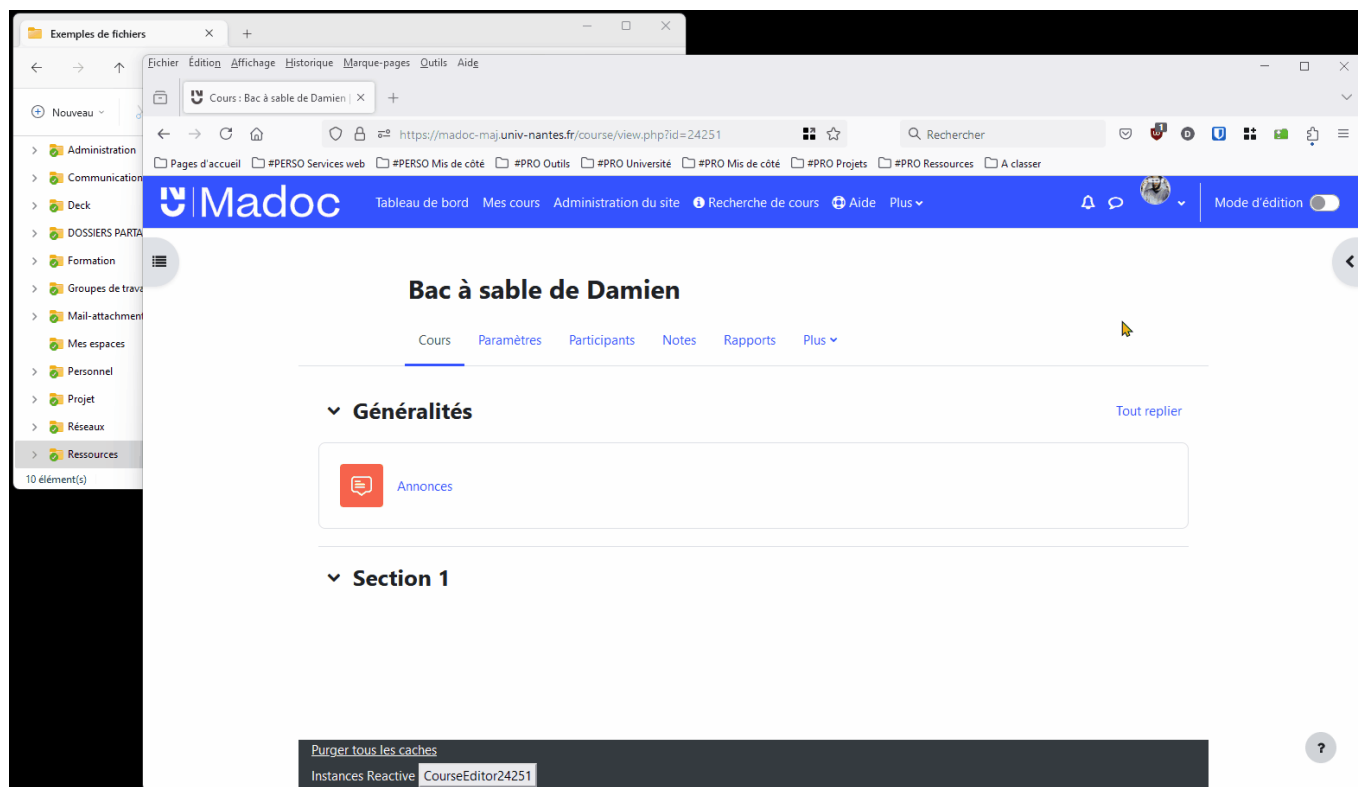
Exemples de fichiers

Nouveau

Administration
Communication
Deck
DOSSIERS PARTA
Formation
Groupes de trava
Mail-attachment
Mes espaces
Personnel
Projet
Réseaux
Ressources

10 élément(s)

Fichier Édition Affichage Historique Marque-pages Outils Aide

Cours : Bac à sable de Damien

https://madoc-maj.univ-nantes.fr/course/view.php?id=24251

Rechercher

Pages d'accueil #PERSO Services web #PERSO Mis de côté #PRO Outils #PRO Université #PRO Mis de côté #PRO Projets #PRO Ressources A classer

Madoc Tableau de bord Mes cours Administration du site Recherche de cours Aide Plus

Mode d'édition

Bac à sable de Damien

Cours Paramètres Participants Notes Rapports Plus

Généralités

Tout replier

Annonces

Section 1

Purger tous les caches

Instances Reactive CourseEditor24251

?